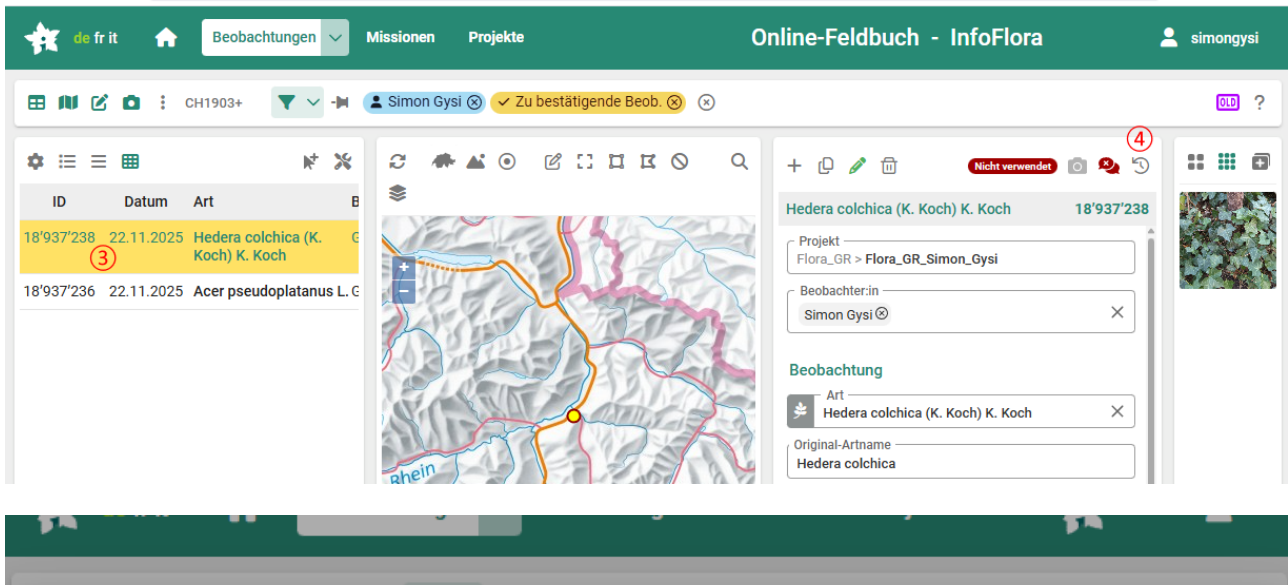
de fr it Beobachtungen Missionen Projekte Online-Feldbuch - InfoFlora simongysi

CH1903+ Simon Gysi Zu bestätigende Beob. OLD ?

| ID | Datum | Art | B |
|---|---|---|---|
| 18'937'238 ③ | 22.11.2025 | Hedera colchica (K. Koch) K. Koch | G |
| 18'937'236 | 22.11.2025 | Acer pseudoplatanus L. | G |

Rhein

④
Nicht verwendet

Hedera colchica (K. Koch) K. Koch 18'937'238

Projekt
Flora_GR > Flora_GR_Simon_Gysi

Beobachter:in
Simon Gysi

Beobachtung

Art
Hedera colchica (K. Koch) K. Koch

Original-Artname
Hedera colchica